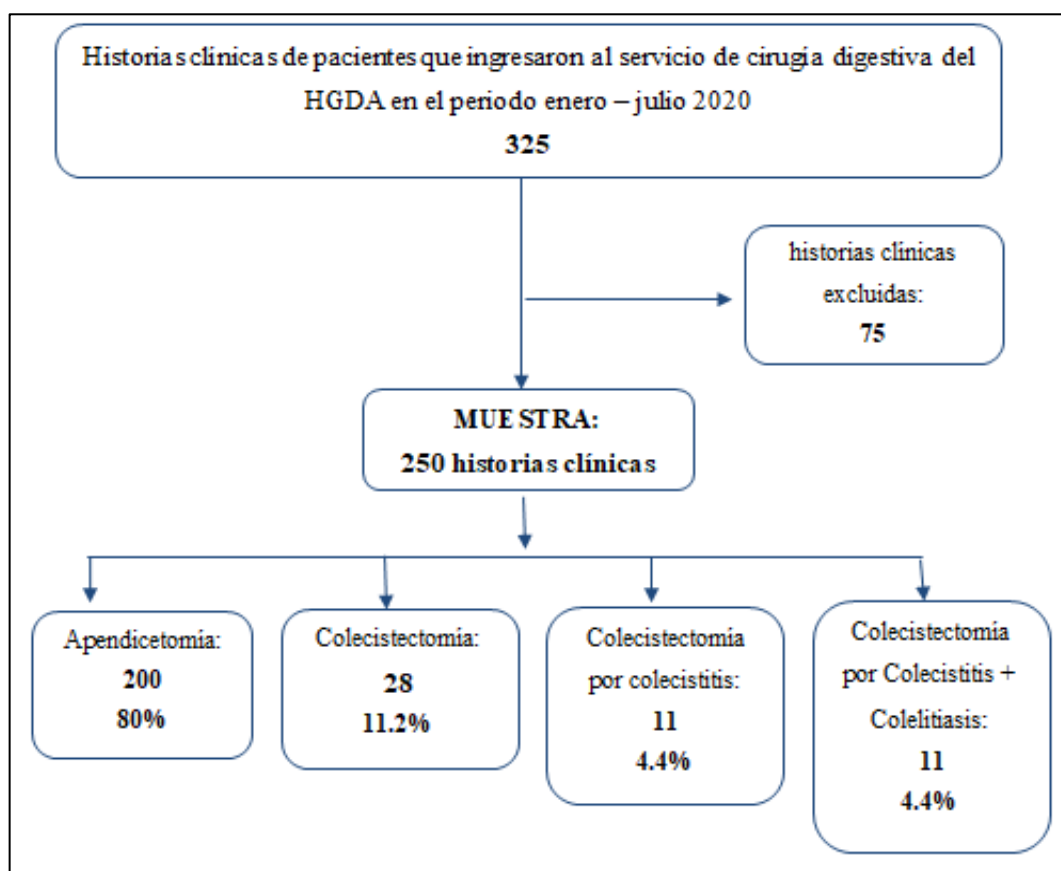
Historias clinicas de pacientes que ingresaron al servicio de cirugia digestiva del HGDA en el periodo enero – julio 2020

325

historias clinicas excluidas:

75

MUESTRA:

250 historias clínicas

Apendicetomia:

200

80%

Colecistectomia:

28

11.2%

Colecistectomia por colecistitis:

11

4.4%

Colecistectomia por Colecistitis + Colelitiasis:

11

4.4%